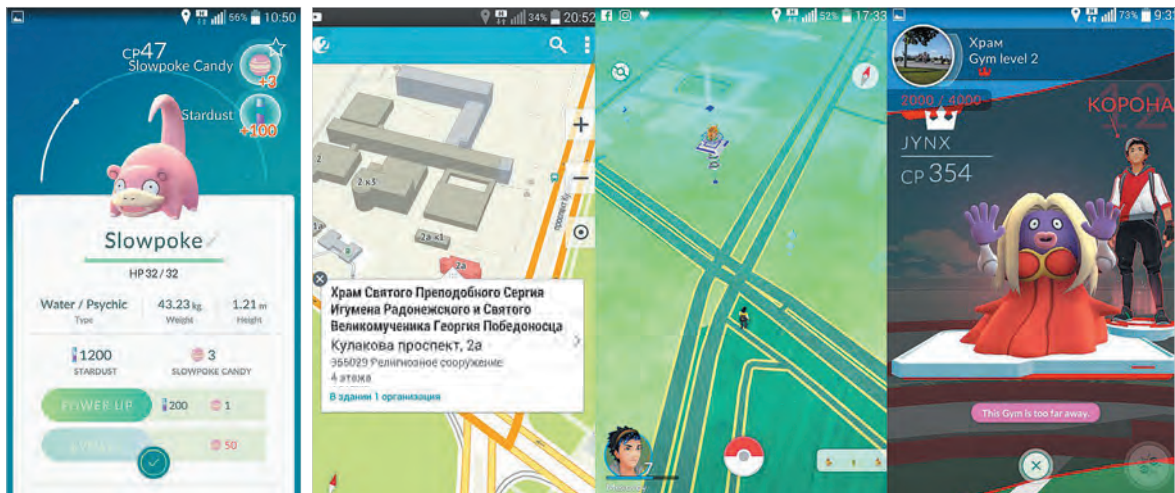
56% 10:50

CP47
Slowpoke Candy +3
Stardust +100

Slowpoke
HP 32 / 32

Water / Psychic
Type
43.23 kg
Weight
1.21 m
Height

1200
STARDUST
3
SLOWPOKE CANDY

POWER UP 200 1
EVOLVE 50

34% 20:52

2
2 к3
2а к1
2а
проспект Ку

Храм Святого Преподобного Сергия Игумена Радонежского и Святого Великомученика Георгия Победоносца
Кулакова проспект, 2а
355029 Религиозное сооружение
4 этажа
В здании 1 организация

52% 17:33

7

73% 9:3

Храм
Gym level 2
2000 / 4000
КОРОНА
JYNX
CP 354

This Gym is too far away.